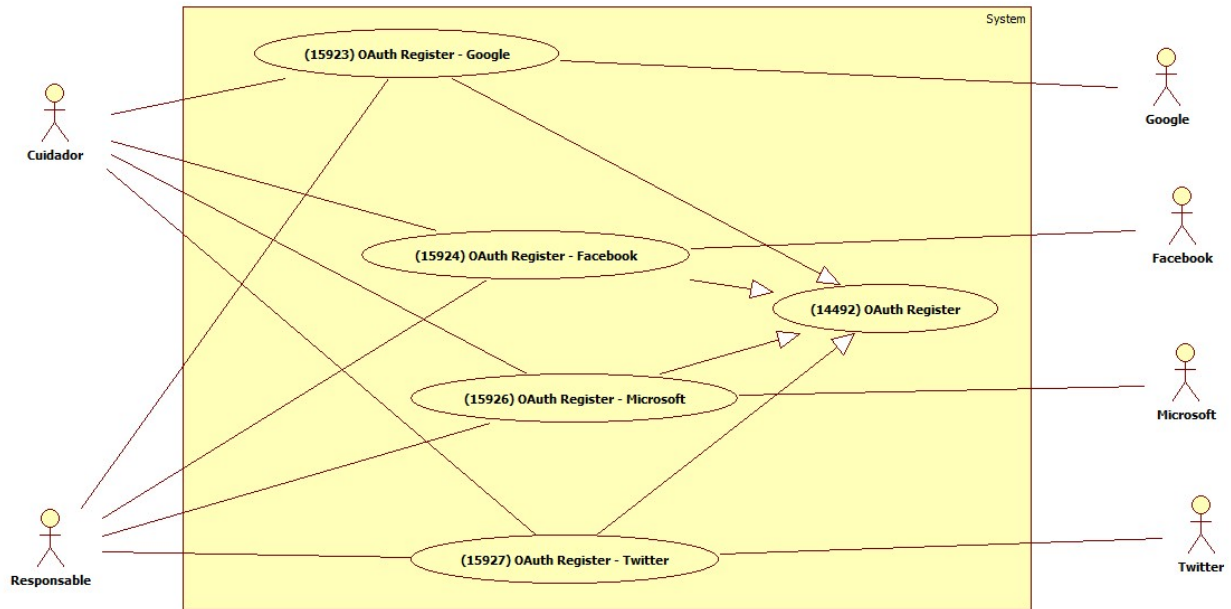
System

(15923) OAuth Register - Google

Cuidador

Google

Facebook

(15924) OAuth Register - Facebook

(14492) OAuth Register

(15926) OAuth Register - Microsoft

Microsoft

Responsable

(15927) OAuth Register - Twitter

Twitter